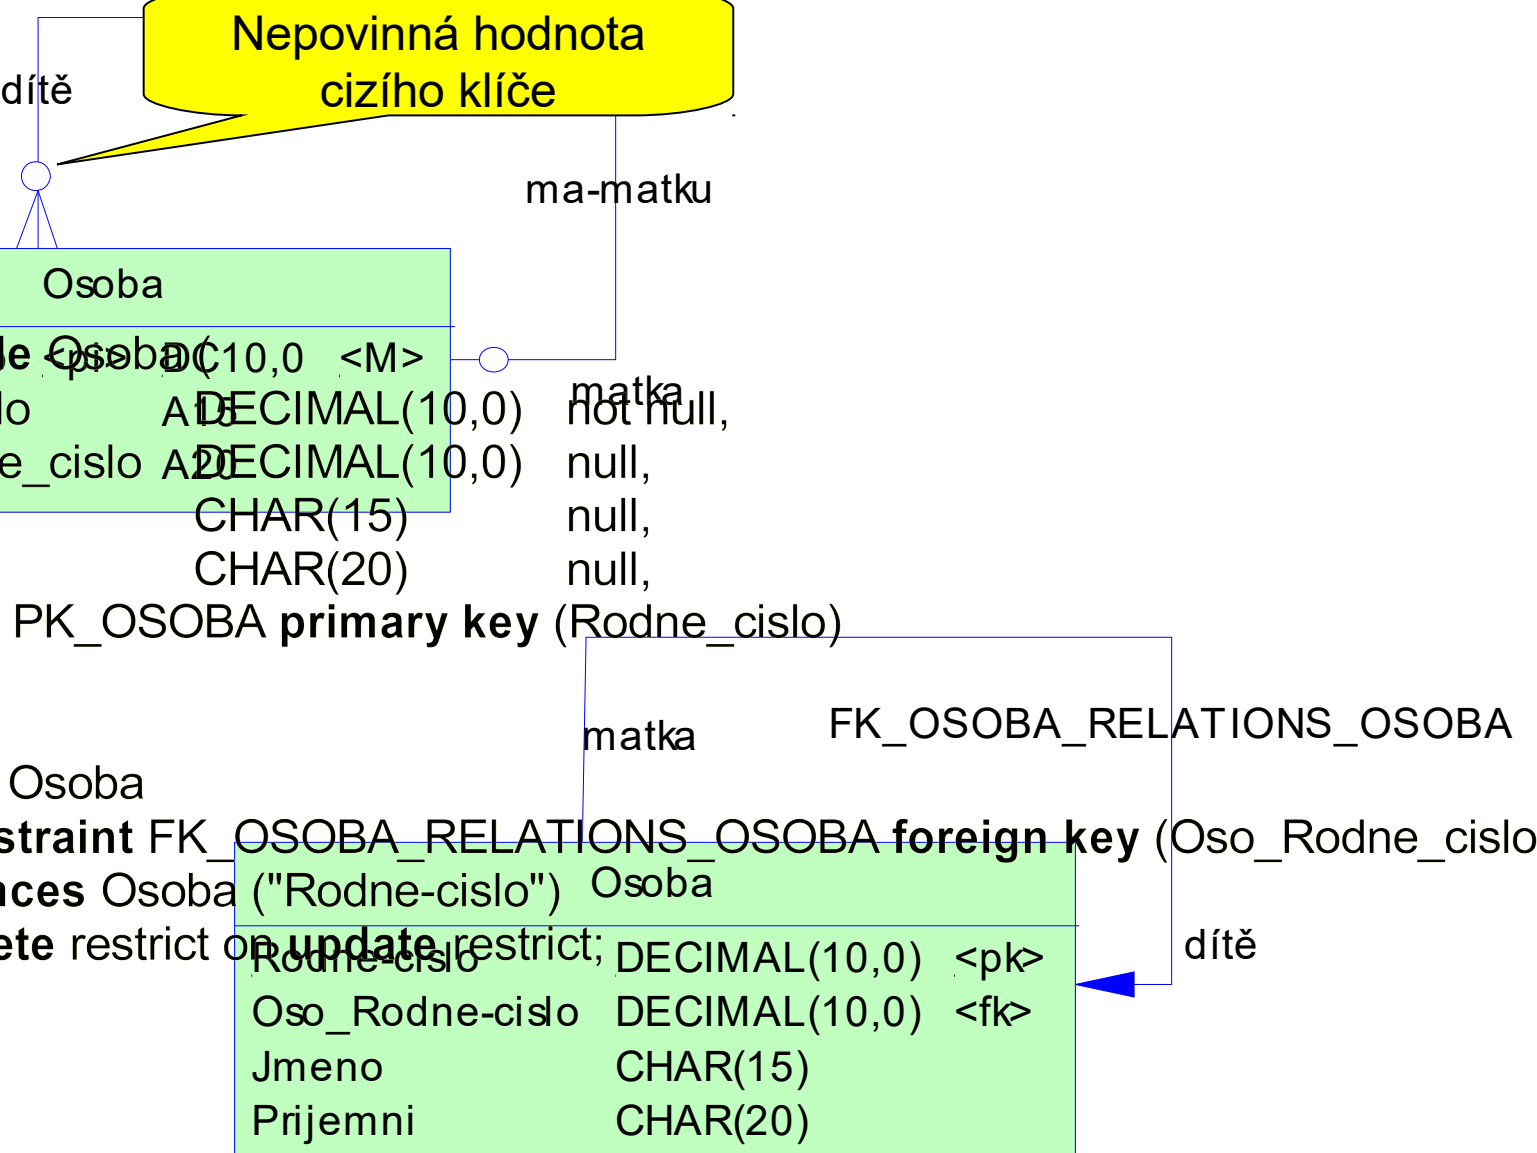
Nepovinná hodnota cizího klíče

dítě

ma-matku

Osoba

le Osoba( <pi> DC10,0 <M>
lo A15 DECIMAL(10,0) not null,
e_cislo A20 DECIMAL(10,0) null,
CHAR(15) null,
CHAR(20) null,
PK_OSOBA **primary key** (Rodne_cislo)

matka

matka

FK_OSOBA_RELATIONS_OSOBA

Osoba
**straint** FK_OSOBA_RELATIONS_OSOBA **foreign key** (Oso_Rodne_cislo
**nces** Osoba ("Rodne-cislo")
**ete** restrict on **update** restrict;

Osoba

| | | |
|---|---|---|
| Rodne-cislo | DECIMAL(10,0) | <pk> |
| Oso_Rodne-cislo | DECIMAL(10,0) | <fk> |
| Jmeno | CHAR(15) | |
| Prijemni | CHAR(20) | |

dítě